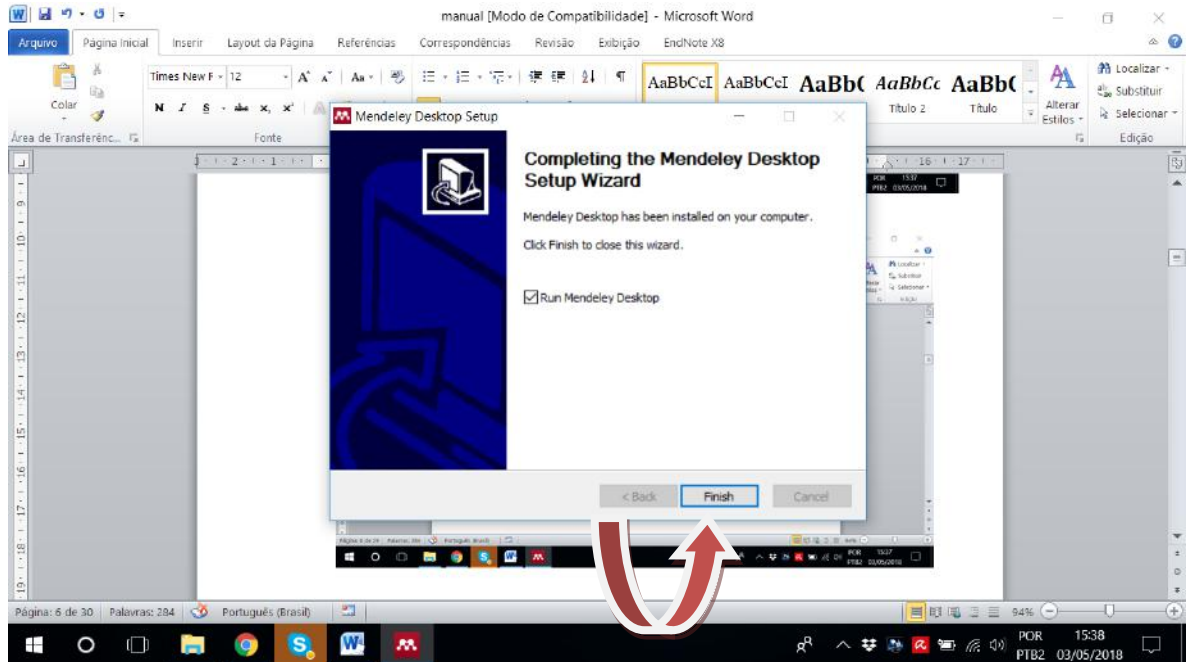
manual [Modo de Compatibilidade] - Microsoft Word

Arquivo Página Inicial Inserir Layout da Página Referências Correspondências Revisão Exibição EndNote X8

Colar
Área de Transferênc...
Times New F 12
N I S abc x, x'
Fonte
AaBbCcI AaBbCcI AaBb( AaBbCc AaBb(
Título 2 Título
Alterar Estilos
Localizar
Substituir
Selecionar
Edição

Mendeley Desktop Setup

Completing the Mendeley Desktop Setup Wizard

Mendeley Desktop has been installed on your computer.

Click Finish to close this wizard.

Run Mendeley Desktop

< Back Finish Cancel

POR PTB2 15:37 03/05/2018

Página: 6 de 30 Palavras: 284 Português (Brasil) 94%

POR PTB2 15:38 03/05/2018